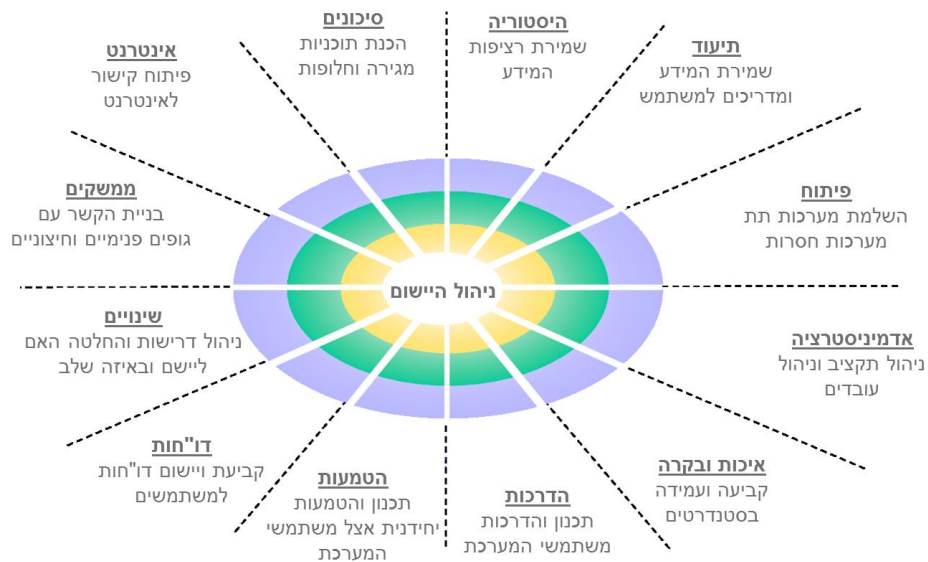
היסטוריה
שמירת רציפות המידע

תיעוד
שמירת המידע ומדריכים למשתמש

פיתוח
השלמת מערכות תת מערכות חסרות

אדמיניסטרציה
ניהול תקציב וניהול עובדים

איכות ובקרה
קביעה ועמידה בסטנדרטים

הדרכות
תכנון והדרכות משתמשי המערכת

הטמעות
תכנון והטמעות יחידנית אצל משתמשי המערכת

דו"חות
קביעת ויישום דו"חות למשתמשים

שינויים
ניהול דרישות והחלטה האם ליישם ובאיזה שלב

ממשקים
בניית הקשר עם גופים פנימיים וחיצוניים

אינטרנט
פיתוח קישור לאינטרנט

סיכונים
הכנת תוכניות מגירה וחלופות

ניהול היישום